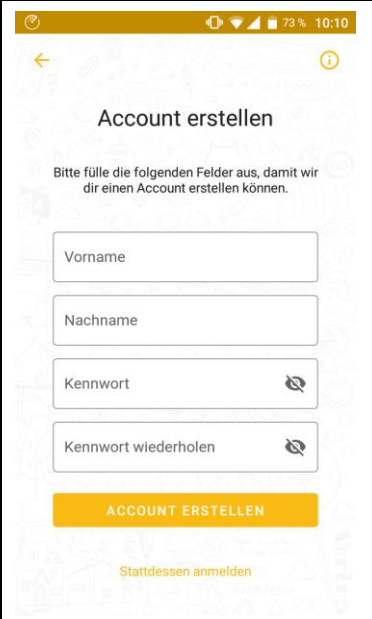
73 % 10:10

Account erstellen

Bitte fülle die folgenden Felder aus, damit wir dir einen Account erstellen können.

Vorname

Nachname

Kennwort

Kennwort wiederholen

ACCOUNT ERSTELLEN

Stattdessen anmelden